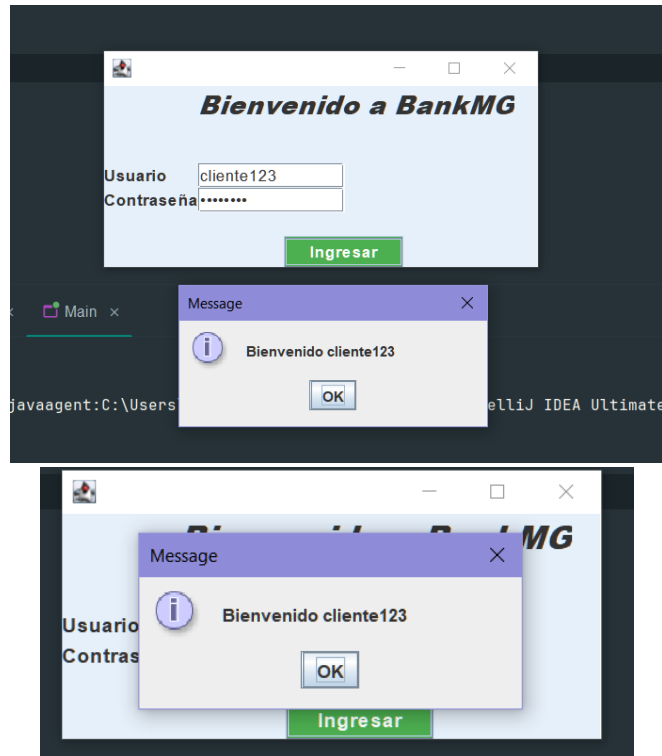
Bienvenido a BankMG

Usuario cliente123
Contraseña ••••••••

Ingresar

Main ×

Message

Bienvenido cliente123

OK

javaagent:C:\Users

elliJ IDEA Ultimate

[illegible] MG

Message

Bienvenido cliente123

OK

Usuario
Contras

Ingresar